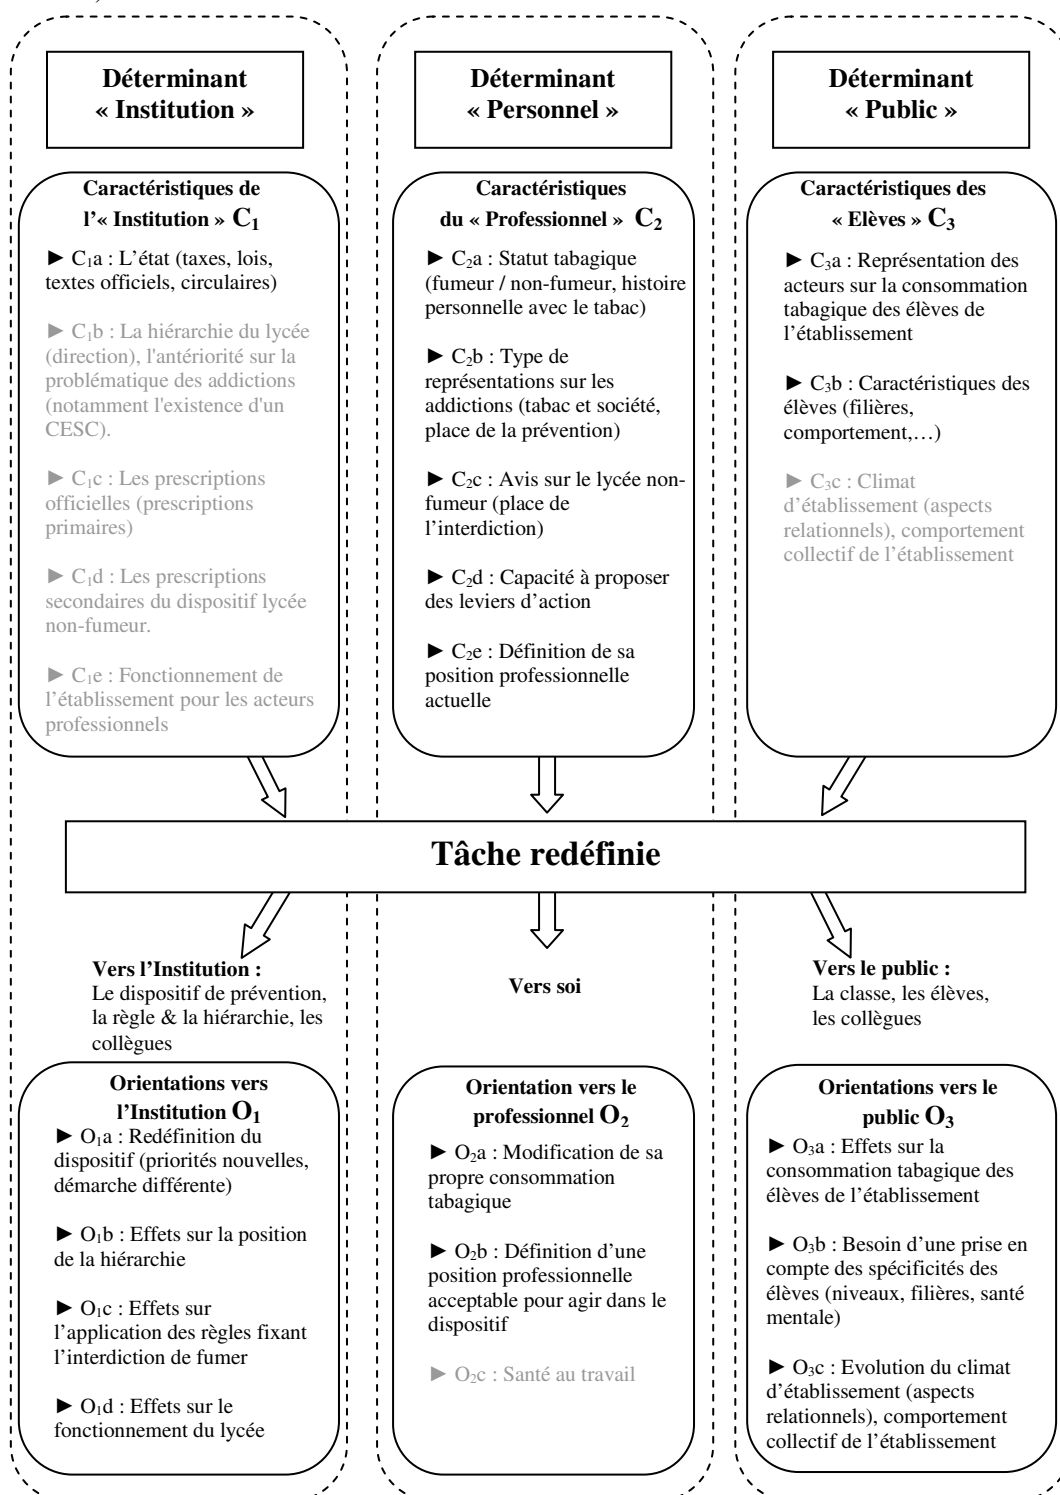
**Déterminant « Institution »**

**Caractéristiques de l'« Institution » $C_1$**

► $C_1$a : L'état (taxes, lois, textes officiels, circulaires)

► $C_1$b : La hiérarchie du lycée (direction), l'antériorité sur la problématique des addictions (notamment l'existence d'un CESC).

► $C_1$c : Les prescriptions officielles (prescriptions primaires)

► $C_1$d : Les prescriptions secondaires du dispositif lycée non-fumeur.

► $C_1$e : Fonctionnement de l'établissement pour les acteurs professionnels

**Déterminant « Personnel »**

**Caractéristiques du « Professionnel » $C_2$**

► $C_2$a : Statut tabagique (fumeur / non-fumeur, histoire personnelle avec le tabac)

► $C_2$b : Type de représentations sur les addictions (tabac et société, place de la prévention)

► $C_2$c : Avis sur le lycée non-fumeur (place de l'interdiction)

► $C_2$d : Capacité à proposer des leviers d'action

► $C_2$e : Définition de sa position professionnelle actuelle

**Déterminant « Public »**

**Caractéristiques des « Elèves » $C_3$**

► $C_3$a : Représentation des acteurs sur la consommation tabagique des élèves de l'établissement

► $C_3$b : Caractéristiques des élèves (filières, comportement,…)

► $C_3$c : Climat d'établissement (aspects relationnels), comportement collectif de l'établissement

**Tâche redéfinie**

**Vers l'Institution :** Le dispositif de prévention, la règle & la hiérarchie, les collègues

**Vers soi**

**Vers le public :** La classe, les élèves, les collègues

**Orientations vers l'Institution $O_1$**

► $O_1$a : Redéfinition du dispositif (priorités nouvelles, démarche différente)

► $O_1$b : Effets sur la position de la hiérarchie

► $O_1$c : Effets sur l'application des règles fixant l'interdiction de fumer

► $O_1$d : Effets sur le fonctionnement du lycée

**Orientation vers le professionnel $O_2$**

► $O_2$a : Modification de sa propre consommation tabagique

► $O_2$b : Définition d'une position professionnelle acceptable pour agir dans le dispositif

► $O_2$c : Santé au travail

**Orientations vers le public $O_3$**

► $O_3$a : Effets sur la consommation tabagique des élèves de l'établissement

► $O_3$b : Besoin d'une prise en compte des spécificités des élèves (niveaux, filières, santé mentale)

► $O_3$c : Evolution du climat d'établissement (aspects relationnels), comportement collectif de l'établissement